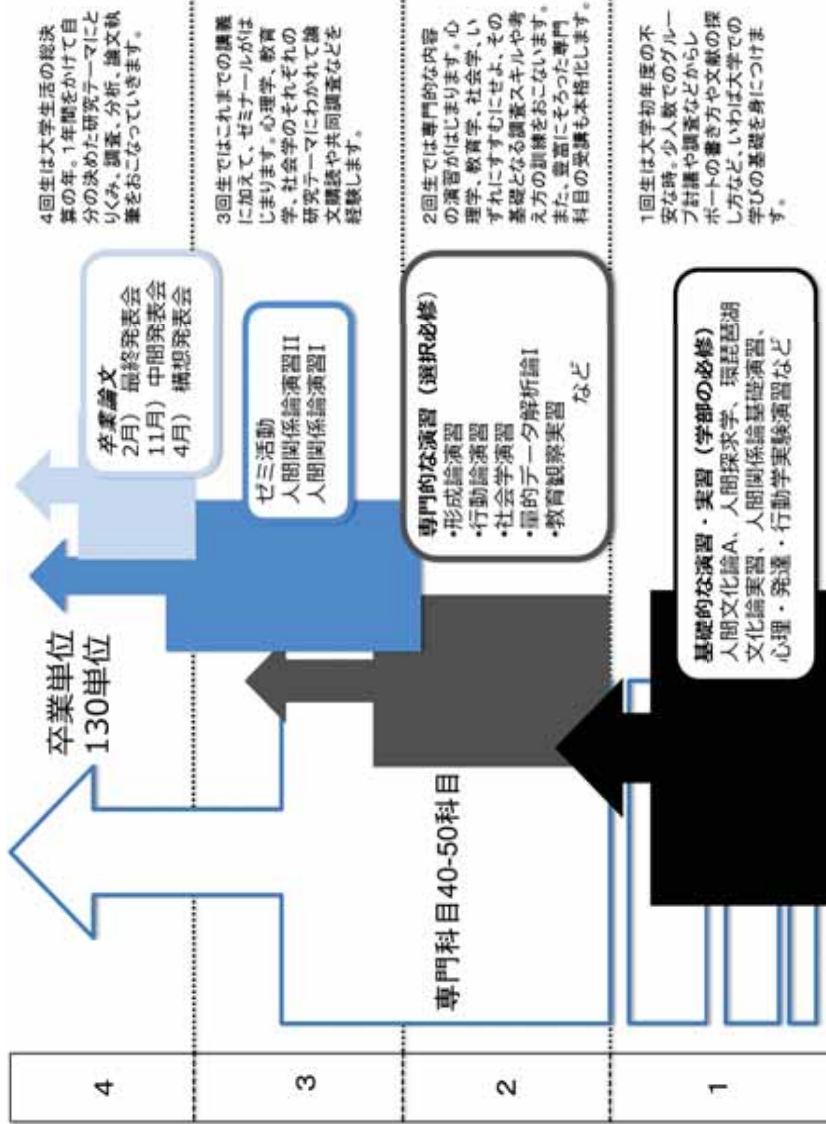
4

3

2

1

卒業単位
130単位

専門科目40-50科目

卒業論文
2月） 最終発表会
11月） 中間発表会
4月） 構想発表会

ゼミ活動
人間関係論演習II
人間関係論演習I

専門的な演習（選択必修）
•形成論演習
•行動論演習
•社会学演習
•量的データ解析論I
•教育観察実習
など

基礎的な演習・実習（学部の必修）
人間文化論A、人間探求学、環琵琶湖文化論実習、人間関係論基礎演習、心理・発達・行動学実験演習など

4回生は大学生活の総決算の年。1年間をかけて自分の決めた研究テーマにとりくみ、調査、分析、論文執筆をおこなっていきます。

3回生ではこれまでの講義に加えて、ゼミナールがはじまります。心理学、教育学、社会学のそれぞれの研究テーマにわかれて論文講読や共同調査などを経験します。

2回生では専門的な内容の演習がはじまります。心理学、教育学、社会学、いずれにすすむにせよ、その基礎となる調査スキルや考え方の訓練をおこないます。また、登富にそろった専門科目の受講も本格化します。

1回生は大学初年度の不安な時。少人数でのグループ討議や調査などからレポートの書き方や文献の探し方など、いわば大学での学びの基礎を身につけます。